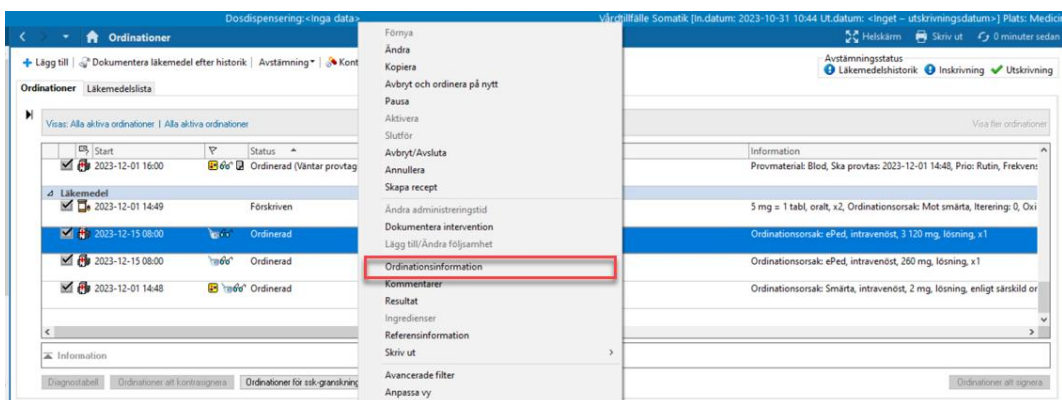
Dosdispensering:<Inga data>
Vårdtillfälle Somatik [In.datum: 2023-10-31 10:44 Ut.datum: <Inget – utskrivningsdatum>] Plats: Medici

Ordinationer
Helskärm Skriv ut 0 minuter sedan

Lägg till | Dokumentera läkemedel efter historik | Avstämning | Kont
Avstämningsstatus
Läkemedelshistorik Inskrivning Utskrivning

Ordinationer Läkemedelslista

Visas: Alla aktiva ordinationer | Alla aktiva ordinationer
Visa fler ordinationer

| | Start | | Status | Information |
|---|---|---|---|---|
| | 2023-12-01 16:00 | | Ordinerad (Väntar provtag | Provmaterial: Blod, Ska provtas: 2023-12-01 14:48, Prio: Rutin, Frekvens |
| Läkemedel | | | | |
| | 2023-12-01 14:49 | | Förskriven | 5 mg = 1 tabl, oralt, x2, Ordinationsorsak: Mot smärta, Itering: 0, Oxi |
| | 2023-12-15 08:00 | | Ordinerad | Ordinationsorsak: ePed, intravenöst, 3 120 mg, lösning, x1 |
| | 2023-12-15 08:00 | | Ordinerad | Ordinationsorsak: ePed, intravenöst, 260 mg, lösning, x1 |
| | 2023-12-01 14:48 | | Ordinerad | Ordinationsorsak: Smärta, intravenöst, 2 mg, lösning, enligt särskild or |

Förnya
Ändra
Kopiera
Avbryt och ordinera på nytt
Pausa
Aktivera
Slutför
Avbryt/Avsluta
Annullera
Skapa recept
Ändra administreringstid
Dokumentera intervention
Lägg till/Ändra följsamhet
Ordinationsinformation
Kommentarer
Resultat
Ingredienser
Referensinformation
Skriv ut
Avancerade filter
Anpassa vy

Information

Diagnostabell | Ordinationer att kontrasignera | Ordinationer för ssk-granskning | Ordinationer att signera